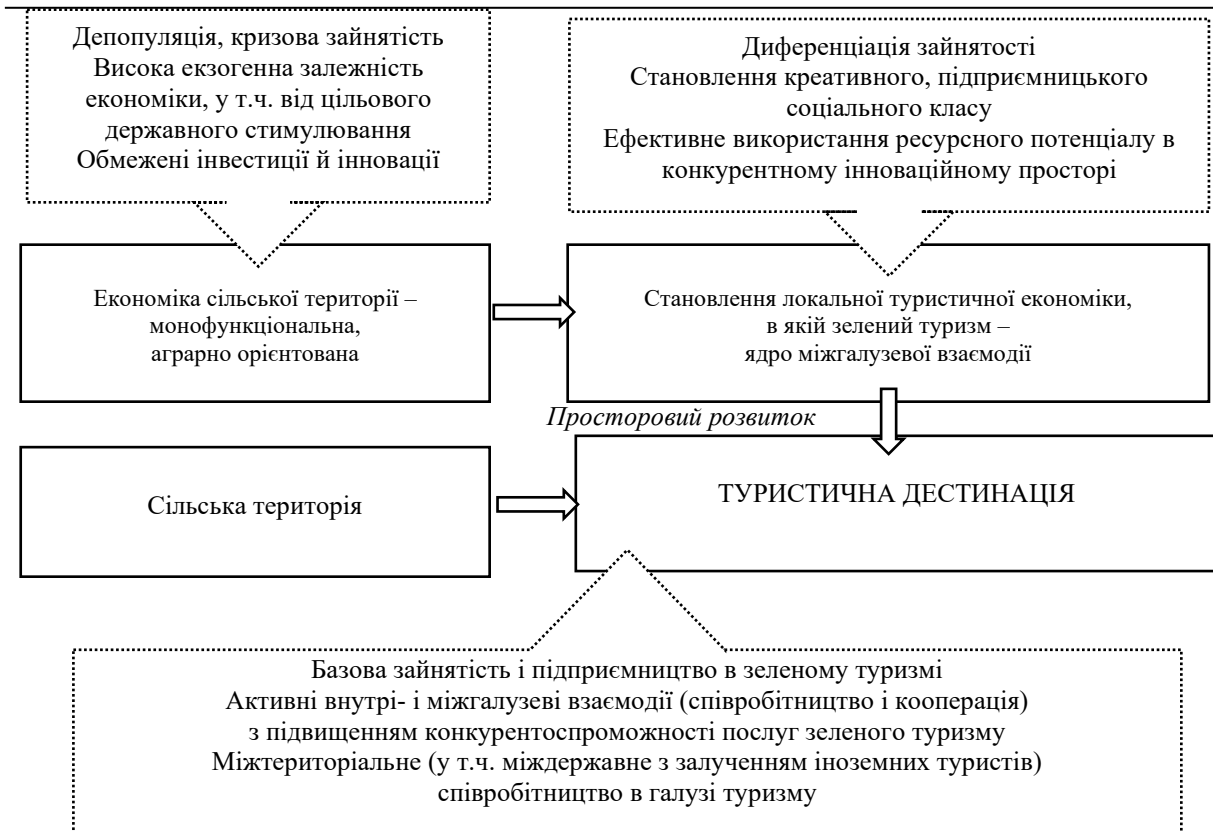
Депопуляція, кризова зайнятість
Висока екзогенна залежність економіки, у т.ч. від цільового державного стимулювання
Обмежені інвестиції й інновації

Диференціація зайнятості
Становлення креативного, підприємницького соціального класу
Ефективне використання ресурсного потенціалу в конкурентному інноваційному просторі

Економіка сільської території – монофункціональна, аграрно орієнтована

Становлення локальної туристичної економіки, в якій зелений туризм – ядро міжгалузевої взаємодії

Просторовий розвиток

Сільська територія

ТУРИСТИЧНА ДЕСТИНАЦІЯ

Базова зайнятість і підприємництво в зеленому туризмі
Активні внутрі- і міжгалузеві взаємодії (співробітництво і кооперація) з підвищенням конкурентоспроможності послуг зеленого туризму
Міжтериторіальне (у т.ч. міждержавне з залученням іноземних туристів) співробітництво в галузі туризму